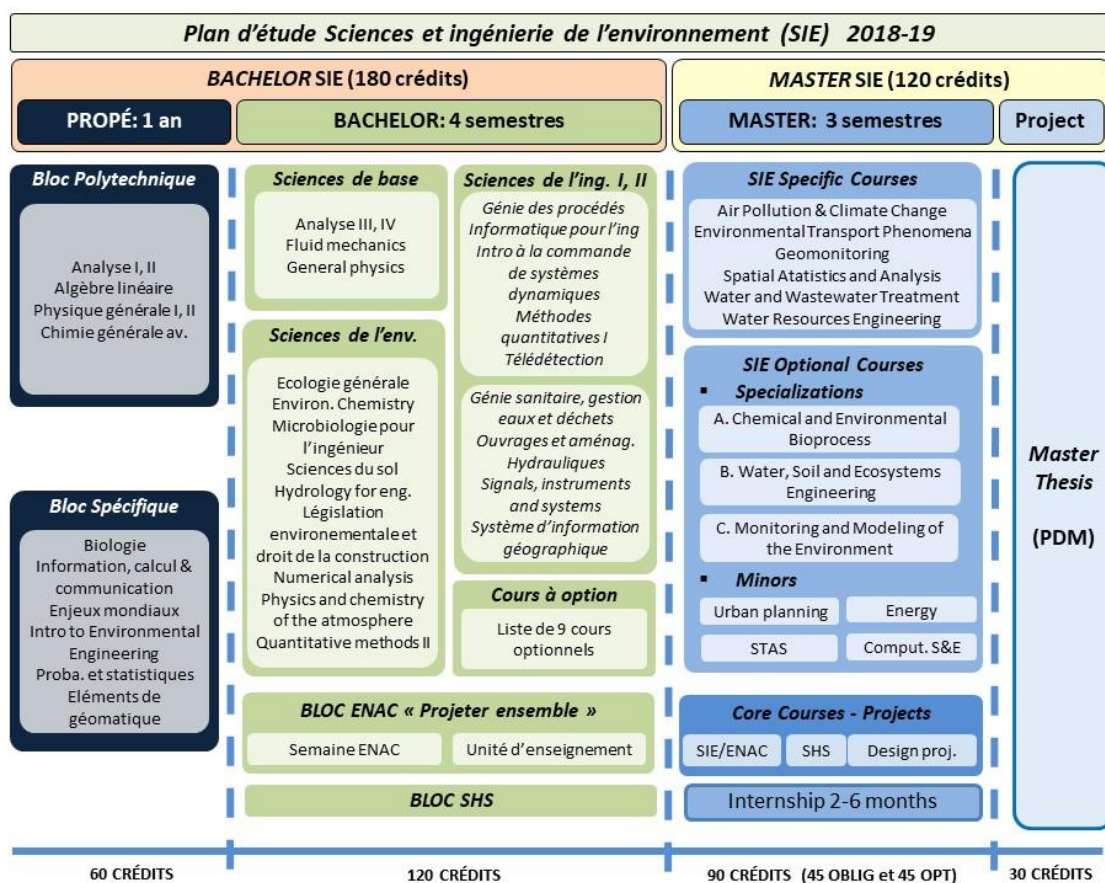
Plan d'étude Sciences et ingénierie de l'environnement (SIE) 2018-19

BACHELOR SIE (180 crédits)

MASTER SIE (120 crédits)

PROPÉ: 1 an

BACHELOR: 4 semestres

MASTER: 3 semestres

Project

Bloc Polytechnique

Analyse I, II
Algèbre linéaire
Physique générale I, II
Chimie générale av.

Bloc Spécifique

Biologie
Information, calcul & communication
Enjeux mondiaux
Intro to Environmental Engineering
Proba. et statistiques
Eléments de géomatique

Sciences de base

Analyse III, IV
Fluid mechanics
General physics

Sciences de l'env.

Ecologie générale
Environ. Chemistry
Microbiologie pour l'ingénieur
Sciences du sol
Hydrology for eng.
Législation environementale et droit de la construction
Numerical analysis
Physics and chemistry of the atmosphere
Quantitative methods II

Sciences de l'ing. I, II

Génie des procédés
Informatique pour l'ing
Intro à la commande de systèmes dynamiques
Méthodes quantitatives I
Télédétection

Génie sanitaire, gestion eaux et déchets
Ouvrages et aménag.
Hydrauliques
Signals, instruments and systems
Système d'information géographique

Cours à option

Liste de 9 cours optionnels

BLOC ENAC « Projeter ensemble »

Semaine ENAC

Unité d'enseignement

BLOC SHS

SIE Specific Courses

Air Pollution & Climate Change
Environmental Transport Phenomena
Geomonitoring
Spatial Atatistics and Analysis
Water and Wastewater Treatment
Water Resources Engineering

SIE Optional Courses

▪ Specializations

A. Chemical and Environmental Bioprocess

B. Water, Soil and Ecosystems Engineering

C. Monitoring and Modeling of the Environment

▪ Minors

Urban planning

Energy

STAS

Comput. S&E

Core Courses - Projects

SIE/ENAC

SHS

Design proj.

Internship 2-6 months

Master Thesis

(PDM)

60 CRÉDITS

120 CRÉDITS

90 CRÉDITS (45 OBLIG et 45 OPT)

30 CRÉDITS